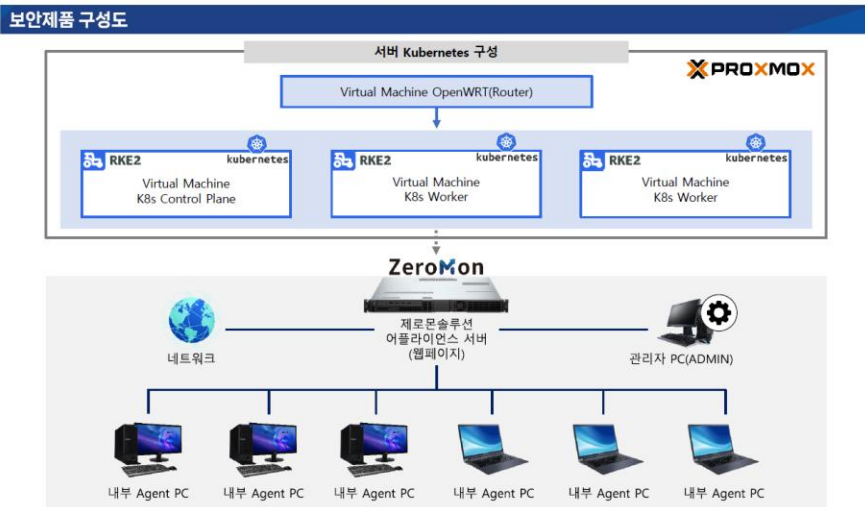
보안제품 구성도

서버 Kubernetes 구성

PROXMOX

Virtual Machine OpenWRT(Router)

RKE2 kubernetes
Virtual Machine
K8s Control Plane

RKE2 kubernetes
Virtual Machine
K8s Worker

RKE2 kubernetes
Virtual Machine
K8s Worker

ZeroMon

네트워크

제로몬솔루션
어플라이언스 서버
(웹페이지)

관리자 PC(ADMIN)

내부 Agent PC

내부 Agent PC

내부 Agent PC

내부 Agent PC

내부 Agent PC

내부 Agent PC